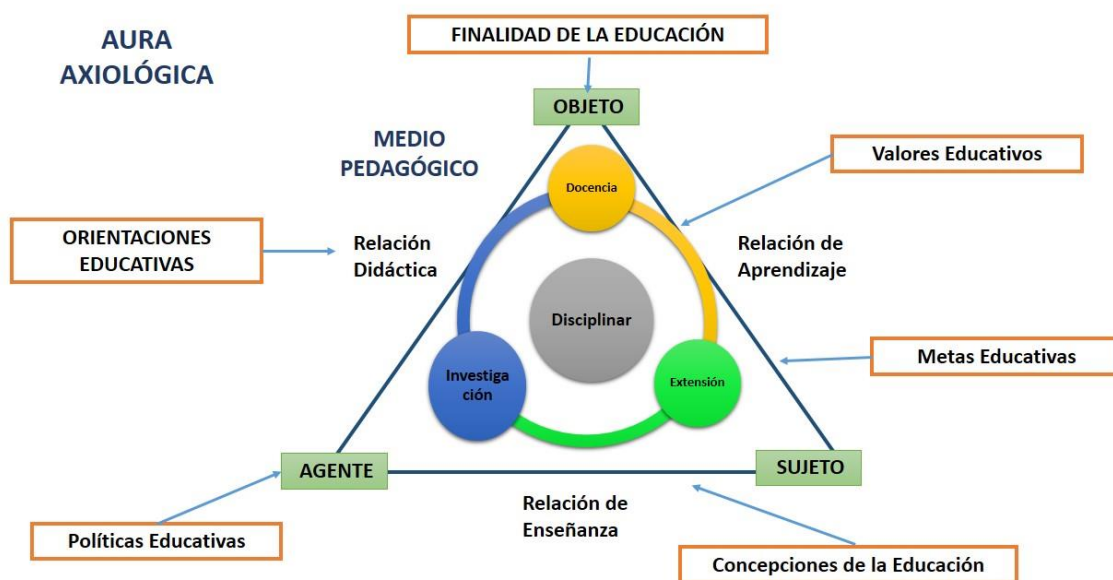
AURA AXIOLÓGICA

FINALIDAD DE LA EDUCACIÓN

OBJETO

MEDIO PEDAGÓGICO

Valores Educativos

Docencia

ORIENTACIONES EDUCATIVAS

Relación Didáctica

Relación de Aprendizaje

Disciplinar

Metas Educativas

Investigación

Extensión

AGENTE

SUJETO

Relación de Enseñanza

Políticas Educativas

Concepciones de la Educación